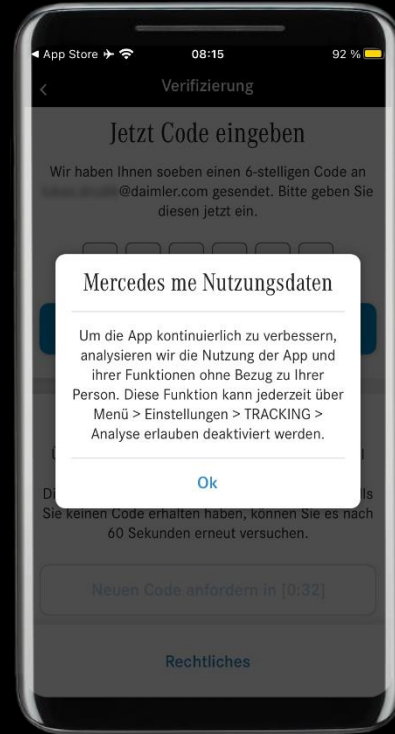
◂ App Store ✈ 08:15 92 %

Verifizierung

Jetzt Code eingeben

Wir haben Ihnen soeben einen 6-stelligen Code an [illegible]@daimler.com gesendet. Bitte geben Sie diesen jetzt ein.

Mercedes me Nutzungsdaten

Um die App kontinuierlich zu verbessern, analysieren wir die Nutzung der App und ihrer Funktionen ohne Bezug zu Ihrer Person. Diese Funktion kann jederzeit über Menü > Einstellungen > TRACKING > Analyse erlauben deaktiviert werden.

Ok

Di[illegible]ls Sie keinen Code erhalten haben, können Sie es nach 60 Sekunden erneut versuchen.

Neuen Code anfordern in [0:32]

Rechtliches